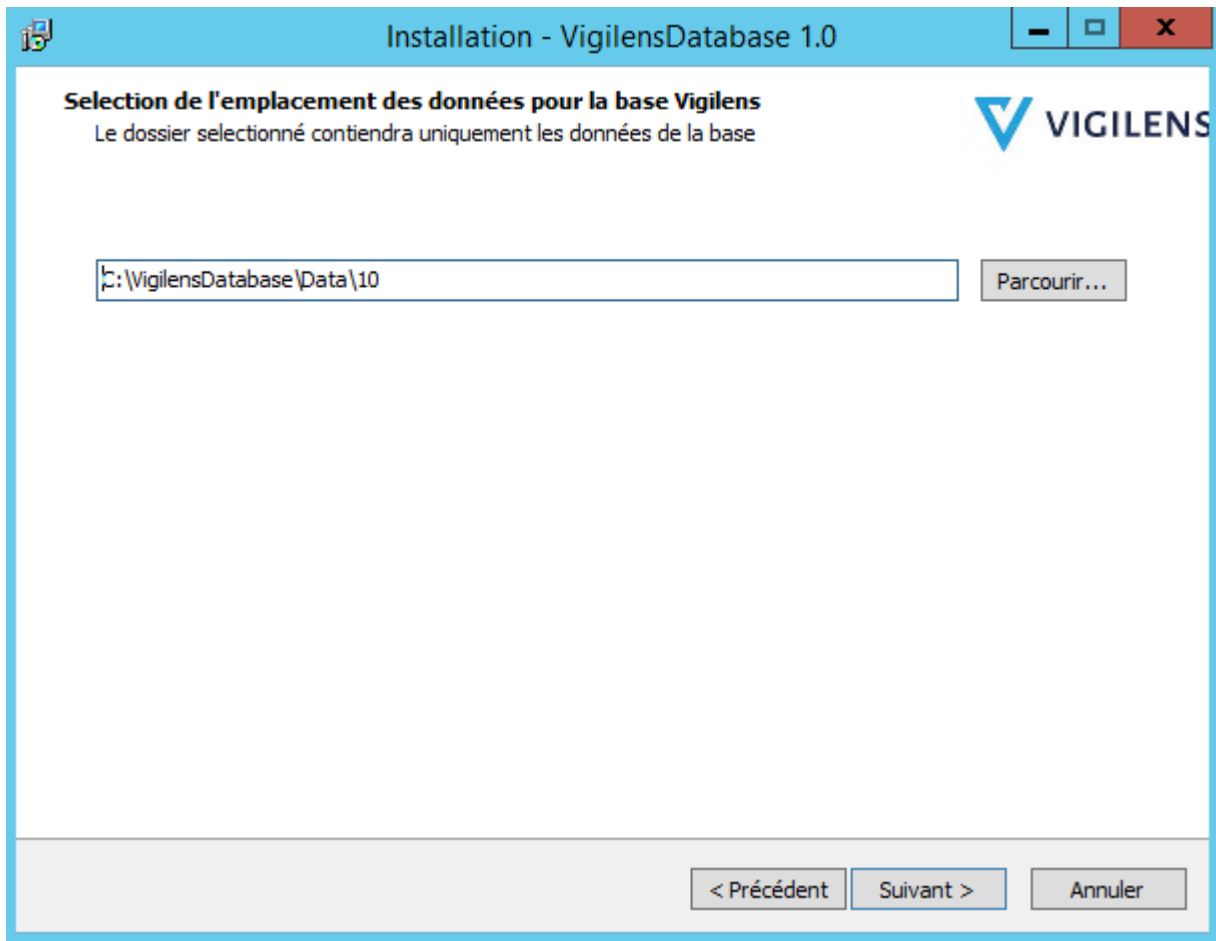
Installation - VigilensDatabase 1.0

Selection de l'emplacement des données pour la base Vigilens
Le dossier selectionné contiendra uniquement les données de la base

VIGILENS

C:\VigilensDatabase\Data\10

Parcourir...

< Précédent
Suivant >
Annuler